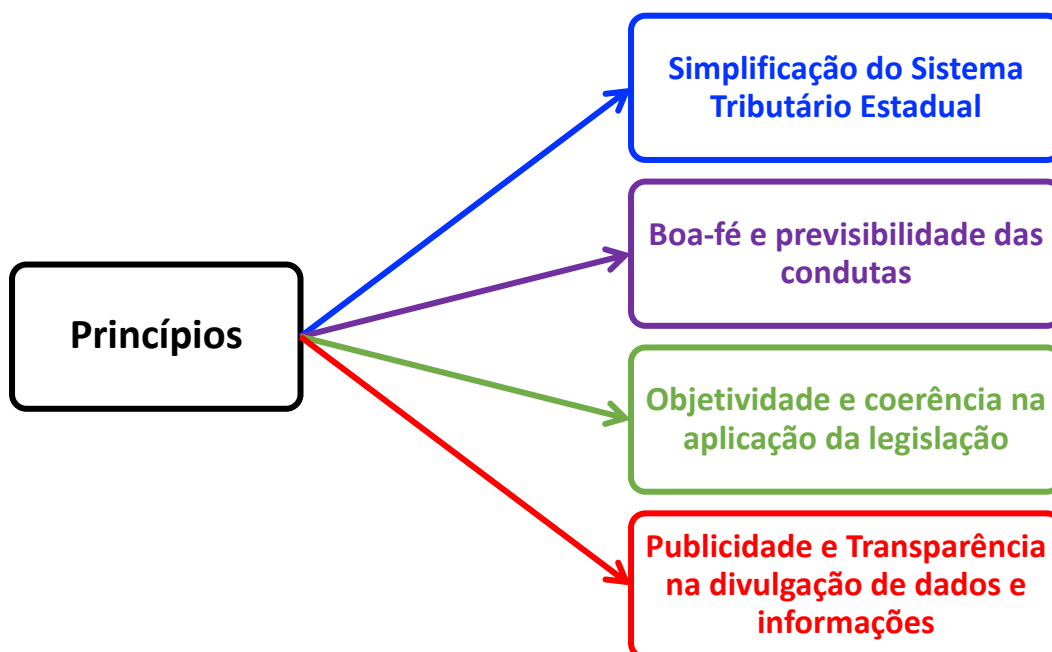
Princípios

Simplificação do Sistema Tributário Estadual

Boa-fé e previsibilidade das condutas

Objetividade e coerência na aplicação da legislação

Publicidade e Transparência na divulgação de dados e informações